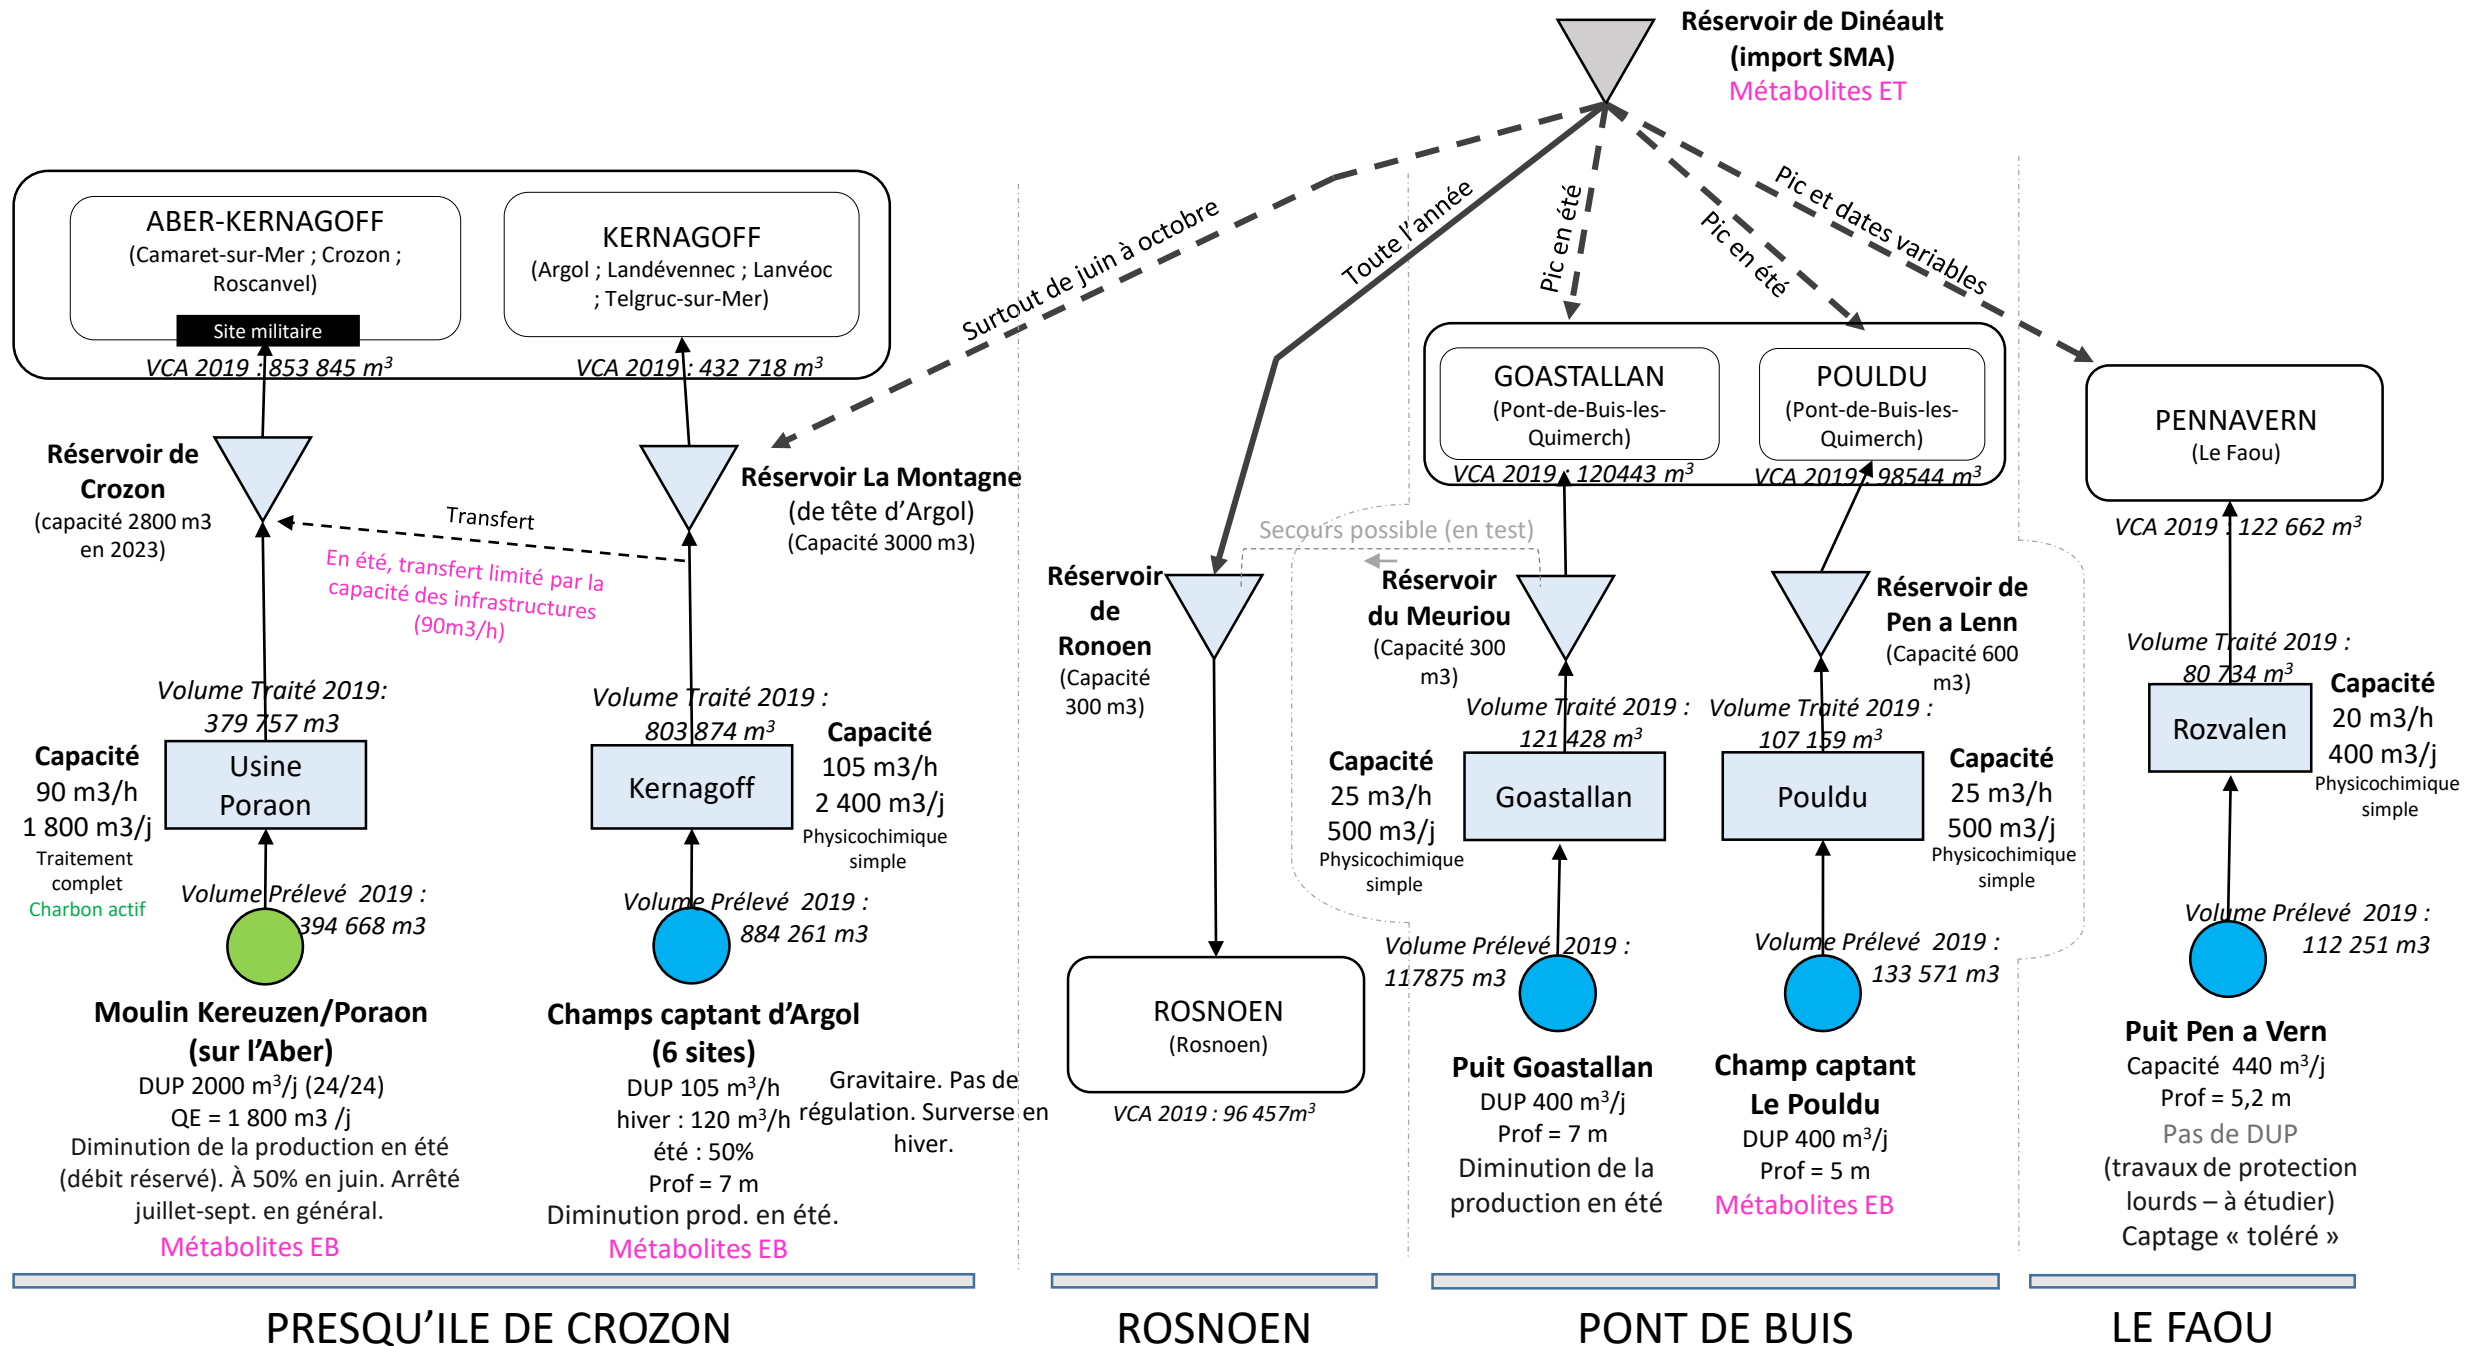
Réservoir de Dinéault (import SMA)
Métabolites ET

ABER-KERNAGOFF
(Camaret-sur-Mer ; Crozon ; Roscanvel)
Site militaire
VCA 2019 : 853 845 $m^3$

KERNAGOFF
(Argol ; Landévennec ; Lanvéoc ; Telgruc-sur-Mer)
VCA 2019 : 432 718 $m^3$

Surtout de juin à octobre
Toute l'année
Pic en été
Pic en été
Pic et dates variables

GOASTALLAN
(Pont-de-Buis-les-Quimerch)
VCA 2019 : 120443 $m^3$

POULDU
(Pont-de-Buis-les-Quimerch)
VCA 2019 : 98544 $m^3$

PENNAVERN
(Le Faou)
VCA 2019 : 122 662 $m^3$

Réservoir de Crozon
(capacité 2800 m3 en 2023)

Transfert
En été, transfert limité par la capacité des infrastructures (90m3/h)

Réservoir La Montagne
(de tête d'Argol)
(Capacité 3000 m3)

Réservoir de Ronoen
(Capacité 300 m3)

Secours possible (en test)

Réservoir du Meuriou
(Capacité 300 m3)

Réservoir de Pen a Lenn
(Capacité 600 m3)

Volume Traité 2019 : 80 734 $m^3$
Rozvalen
Capacité
20 m3/h
400 m3/j
Physicochimique simple

Volume Traité 2019: 379 757 m3
Usine Poraon
Capacité
90 m3/h
1 800 m3/j
Traitement complet
Charbon actif

Volume Traité 2019 : 803 874 $m^3$
Kernagoff
Capacité
105 m3/h
2 400 m3/j
Physicochimique simple

Volume Traité 2019 : 121 428 $m^3$
Goastallan
Capacité
25 m3/h
500 m3/j
Physicochimique simple

Volume Traité 2019 : 107 159 $m^3$
Pouldu
Capacité
25 m3/h
500 m3/j
Physicochimique simple

Volume Prélevé 2019 : 394 668 m3
Volume Prélevé 2019 : 884 261 m3
Volume Prélevé 2019 : 117875 m3
Volume Prélevé 2019 : 133 571 m3
Volume Prélevé 2019 : 112 251 m3

ROSNOEN
(Rosnoen)
VCA 2019 : 96 457$m^3$

Moulin Kereuzen/Poraon (sur l'Aber)
DUP 2000 m³/j (24/24)
QE = 1 800 m3 /j
Diminution de la production en été (débit réservé). À 50% en juin. Arrêté juillet-sept. en général.
Métabolites EB

Champs captant d'Argol (6 sites)
DUP 105 m³/h
hiver : 120 m³/h
été : 50%
Prof = 7 m
Diminution prod. en été.
Métabolites EB

Gravitaire. Pas de régulation. Surverse en hiver.

Puit Goastallan
DUP 400 m³/j
Prof = 7 m
Diminution de la production en été

Champ captant Le Pouldu
DUP 400 m³/j
Prof = 5 m
Métabolites EB

Puit Pen a Vern
Capacité 440 m³/j
Prof = 5,2 m
Pas de DUP
(travaux de protection lourds – à étudier)
Captage « toléré »

PRESQU'ILE DE CROZON
ROSNOEN
PONT DE BUIS
LE FAOU